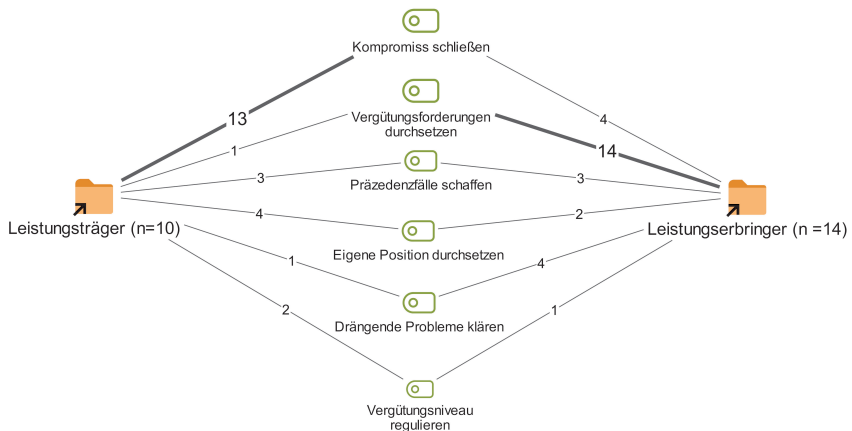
Kompromiss schließen

13

4

Vergütungsforderungen durchsetzen

1

14

Präzedenzfälle schaffen

3

3

Leistungsträger (n=10)

4

2

Leistungserbringer (n =14)

Eigene Position durchsetzen

1

4

Drängende Probleme klären

2

1

Vergütungsniveau regulieren